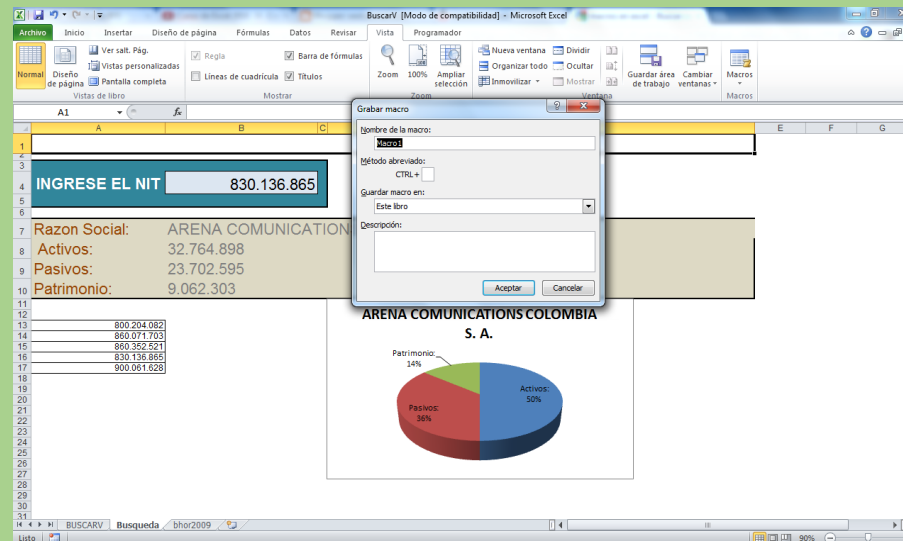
BuscarV [Modo de compatibilidad] - Microsoft Excel

Archivo Inicio Insertar Diseño de página Fórmulas Datos Revisar Vista Programador

Normal Diseño de página Ver salt. Pág. Vistas personalizadas Pantalla completa Vistas de libro
Regla Líneas de cuadrícula Barra de fórmulas Títulos Mostrar
Zoom 100% Ampliar selección Zoom
Nueva ventana Organizar todo Inmovilizar Dividir Ocultar Mostrar Ventana
Guardar área de trabajo Cambiar ventanas
Macros Macros

A1

INGRESE EL NIT 830.136.865

Razon Social: ARENA COMUNICATION
Activos: 32.764.898
Pasivos: 23.702.595
Patrimonio: 9.062.303

800.204.082
860.071.703
860.352.521
830.136.865
900.061.628

Grabar macro
Nombre de la macro:
Macro1
Método abreviado:
CTRL+
Guardar macro en:
Este libro
Descripción:
Aceptar Cancelar

ARENA COMUNICATIONS COLOMBIA S. A.
Patrimonio; 14%
Activos; 50%
Pasivos; 36%

BUSCARV Busqueda bhor2009
Listo 90%